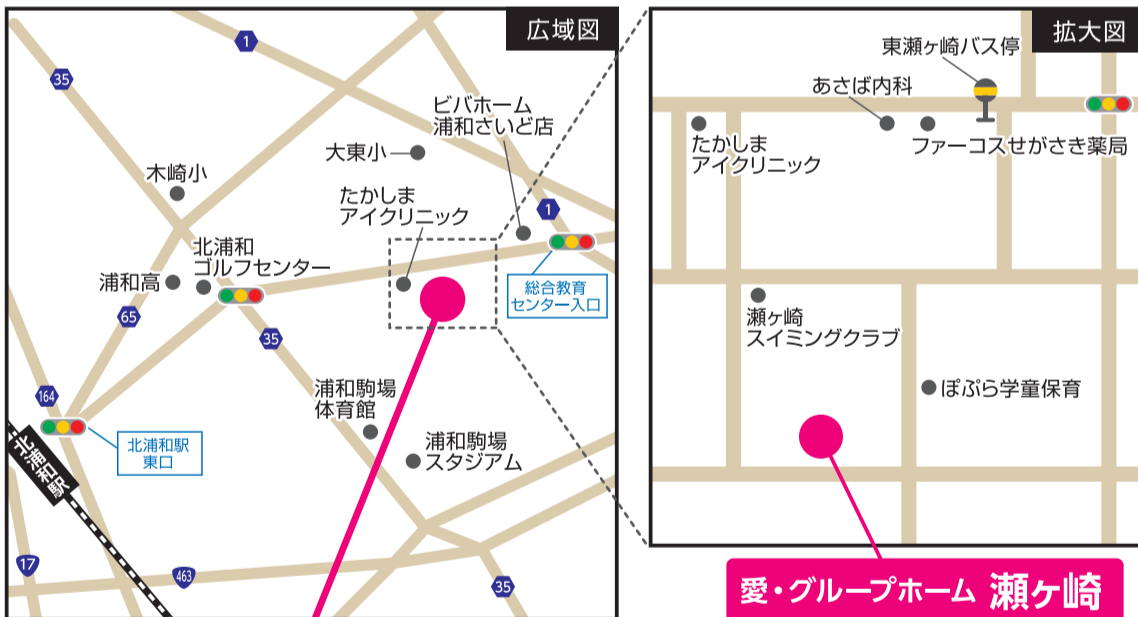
広域図

1
35
ビバホーム
浦和さいど店
大東小
木崎小
たかしま
アイクリニック
1
北浦和
ゴルフセンター
浦和高
総合教育
センター入口
65
35
164
浦和駒場
体育館
北浦和駅
東口
北浦和駅
浦和駒場
スタジアム
17
463
35

拡大図

東瀬ヶ崎バス停
あさば内科
たかしま
アイクリニック
ファーコスせがさき薬局
瀬ヶ崎
スイミングクラブ
ぽぷら学童保育

愛・グループホーム 瀬ヶ崎